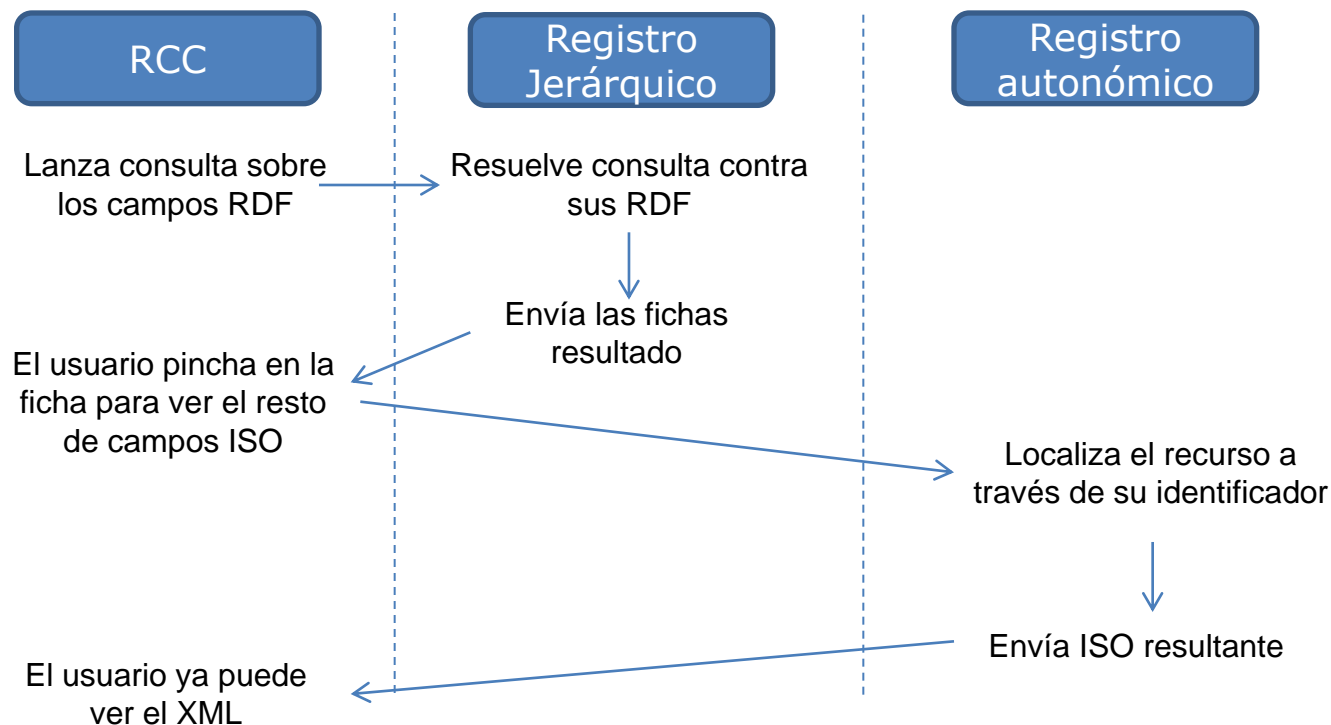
RCC

Registro Jerárquico

Registro autonómico

Lanza consulta sobre los campos RDF

Resuelve consulta contra sus RDF

Envía las fichas resultado

El usuario pincha en la ficha para ver el resto de campos ISO

Localiza el recurso a través de su identificador

Envía ISO resultante

El usuario ya puede ver el XML